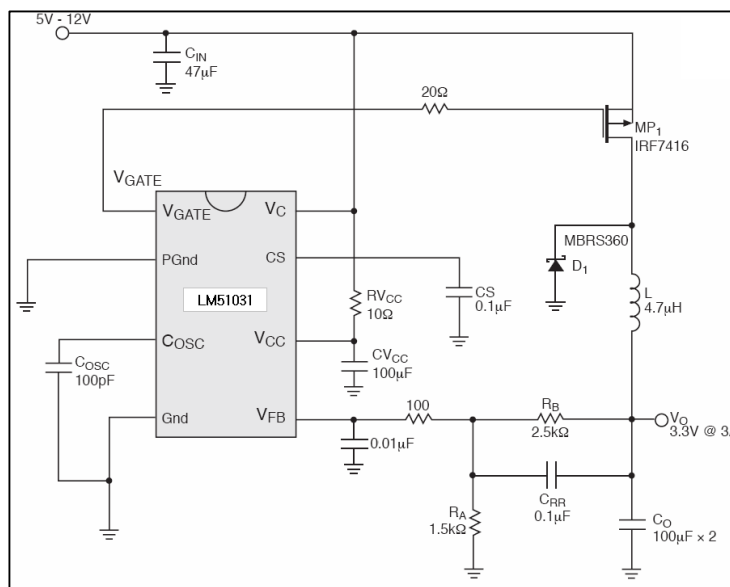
5V - 12V

$C_{IN}$
47μF

20Ω

$MP_1$
IRF7416

$V_{GATE}$

$V_{GATE}$
$V_C$
PGnd
CS
LM51031
$C_{OSC}$
$V_{CC}$
Gnd
$V_{FB}$

MBRS360
$D_1$

$RV_{CC}$
10Ω

CS
0.1μF

L
4.7μH

$C_{OSC}$
100pF

$CV_{CC}$
100μF

100

$R_B$
2.5kΩ

$V_O$
3.3V @ 3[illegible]

0.01μF

$R_A$
1.5kΩ

$C_{RR}$
0.1μF

$C_O$
100μF × 2